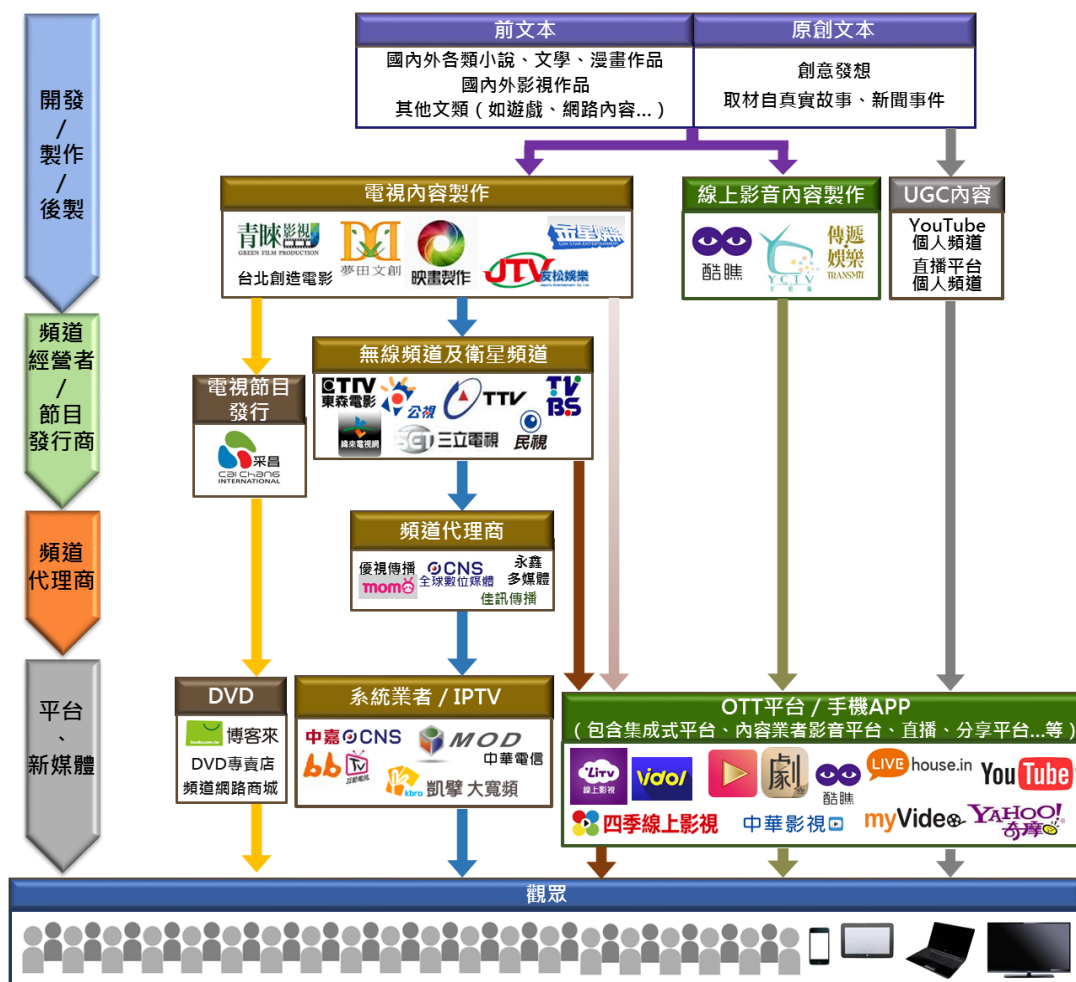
開發
/
製作
/
後製

頻道
經營者
/
節目
發行商

頻道
代理商

平台
、
新媒體

前文本
國內外各類小說、文學、漫畫作品
國內外影視作品
其他文類（如遊戲、網路內容...）

原創文本
創意發想
取材自真實故事、新聞事件

電視內容製作
青睞影視 GREEN FILM PRODUCTION
台北創造電影
夢田文創
映畫製作
金星娛樂
JTV 友松娛樂

線上影音內容製作
酷瞧
YCTV
傳遞娛樂 TRANSMII

UGC內容
YouTube
個人頻道
直播平台
個人頻道

電視節目
發行
采昌 CAI CHANG INTERNATIONAL

無線頻道及衛星頻道
ETTV 東森電影
公視
TTV
TVBS
緯來電視網
SET 三立電視
民視

頻道代理商
優視傳播
momo
CNS 全球數位媒體
永鑫
多媒體
佳訊傳播

DVD
博客來
DVD專賣店
頻道網路商城

系統業者 / IPTV
中嘉 CNS
MOD
中華電信
bb TV
凱擘 大寬頻

OTT平台 / 手機APP
（包含集成式平台、內容業者影音平台、直播、分享平台...等）
LiTV 線上影視
vidol
劇
酷瞧
LIVE house.in
YouTube
四季線上影視
中華影視
myVideo
YAHOO! 奇摩

觀眾